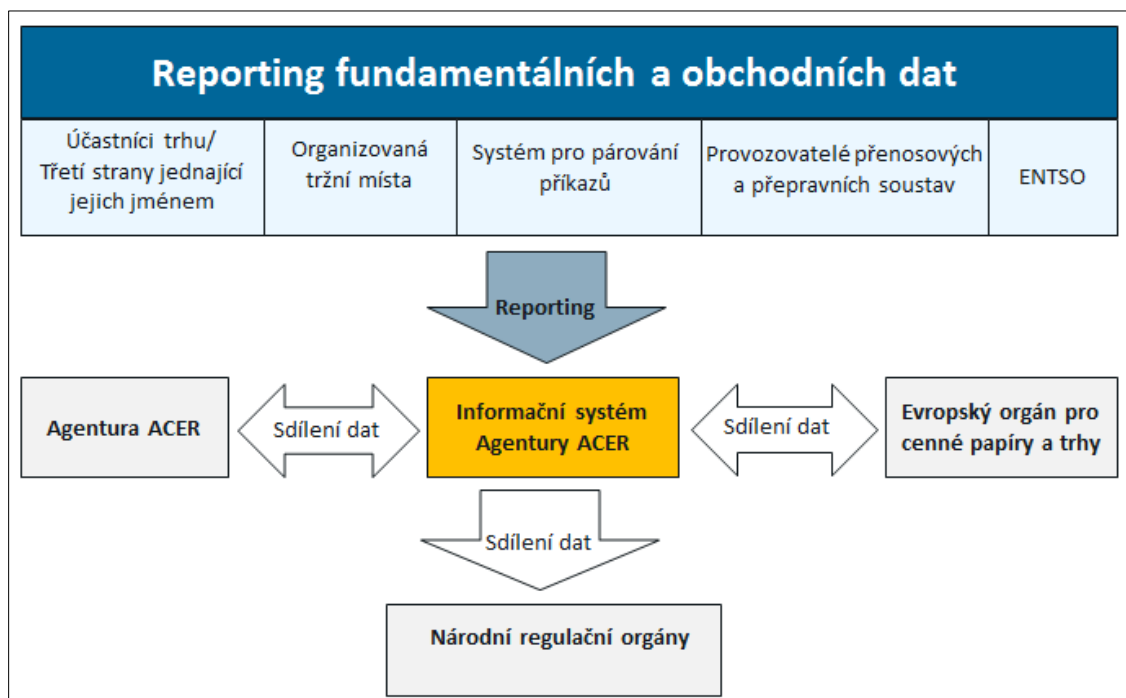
Reporting fundamentálních a obchodních dat

| Účastníci trhu/ Třetí strany jednající jejich jménem | Organizovaná tržní místa | Systém pro párování příkazů | Provozovatelé přenosových a přepravních soustav | ENTSO |
|---|---|---|---|---|

Reporting

Agentura ACER

Sdílení dat

Informační systém Agentury ACER

Sdílení dat

Evropský orgán pro cenné papíry a trhy

Sdílení dat

Národní regulační orgány